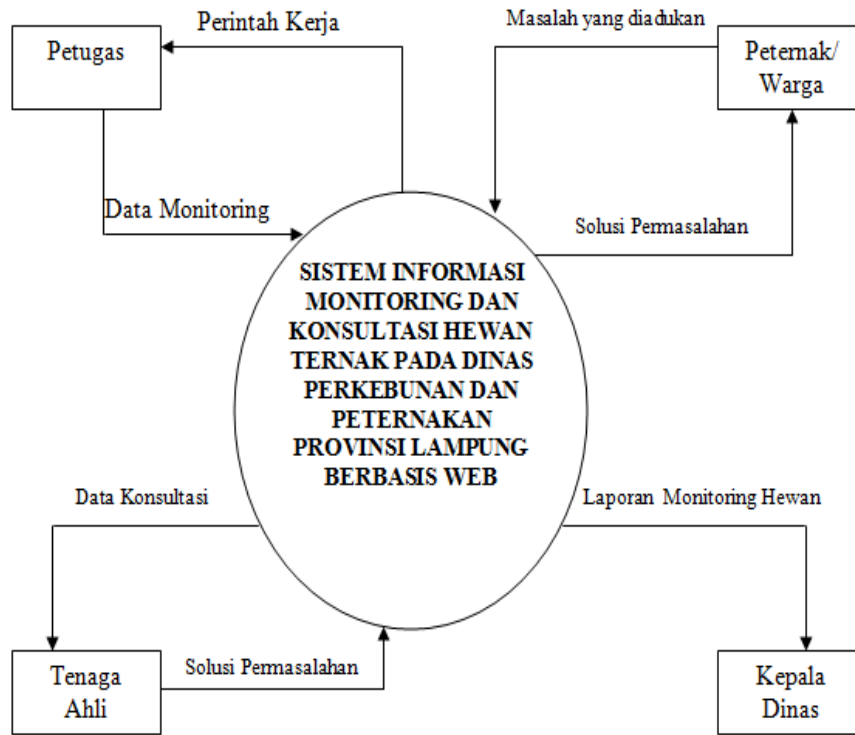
Petugas

Perintah Kerja

Masalah yang diadukan

Peternak/ Warga

Data Monitoring

Solusi Permasalahan

SISTEM INFORMASI MONITORING DAN KONSULTASI HEWAN TERNAK PADA DINAS PERKEBUNAN DAN PETERNAKAN PROVINSI LAMPUNG BERBASIS WEB

Data Konsultasi

Laporan Monitoring Hewan

Tenaga Ahli

Solusi Permasalahan

Kepala Dinas